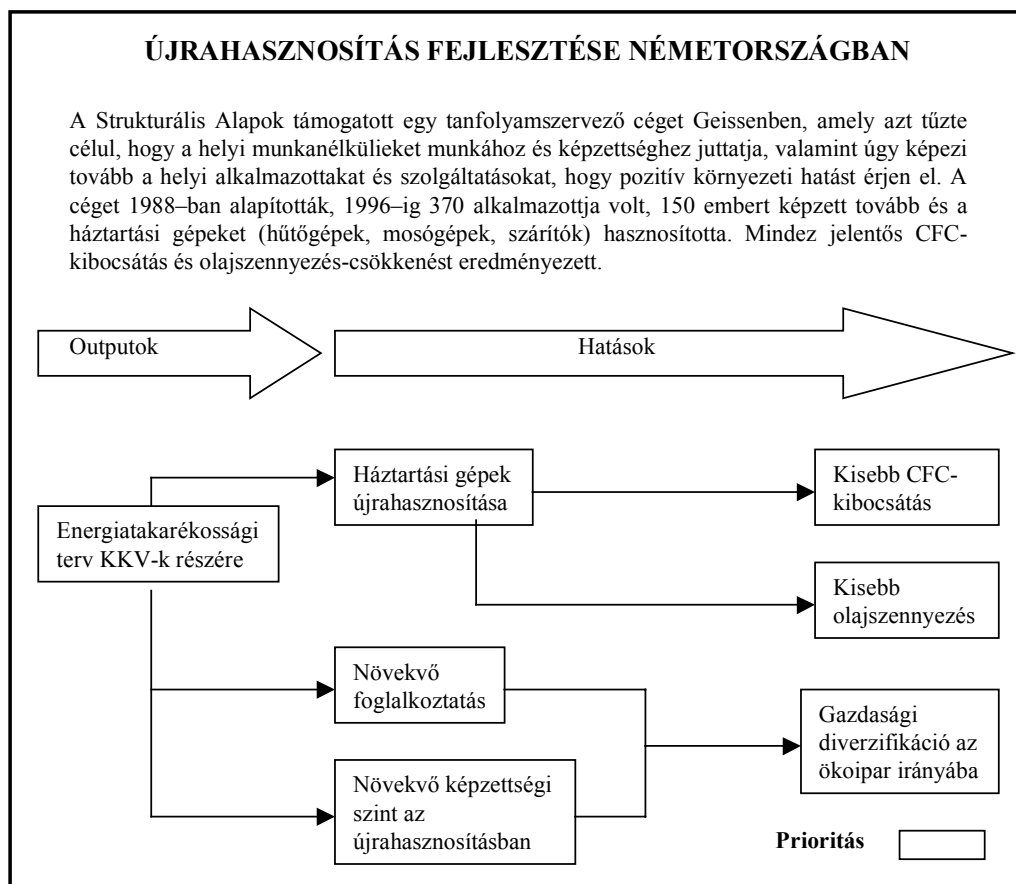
ÚJRAHASZNOSÍTÁS FEJLESZTÉSE NÉMETORSZÁGBAN

A Strukturális Alapok támogatott egy tanfolyamszervező céget Geissenben, amely azt tűzte célul, hogy a helyi munkanélkülieket munkához és képzettséghez juttatja, valamint úgy képezi tovább a helyi alkalmazottakat és szolgáltatásokat, hogy pozitív környezeti hatást érjen el. A céget 1988–ban alapították, 1996–ig 370 alkalmazottja volt, 150 embert képzett tovább és a háztartási gépeket (hűtőgépek, mosógépek, szárítók) hasznosította. Mindez jelentős CFC-kibocsátás és olajszennyezés-csökkenést eredményezett.

Outputok

Hatások

Energiatakarékossági terv KKV-k részére

Háztartási gépek újrahasznosítása

Kisebb CFC-kibocsátás

Kisebb olajszennyezés

Növekvő foglalkoztatás

Növekvő képzettségi szint az újrahasznosításban

Gazdasági diverzifikáció az ökoipar irányába

Prioritás